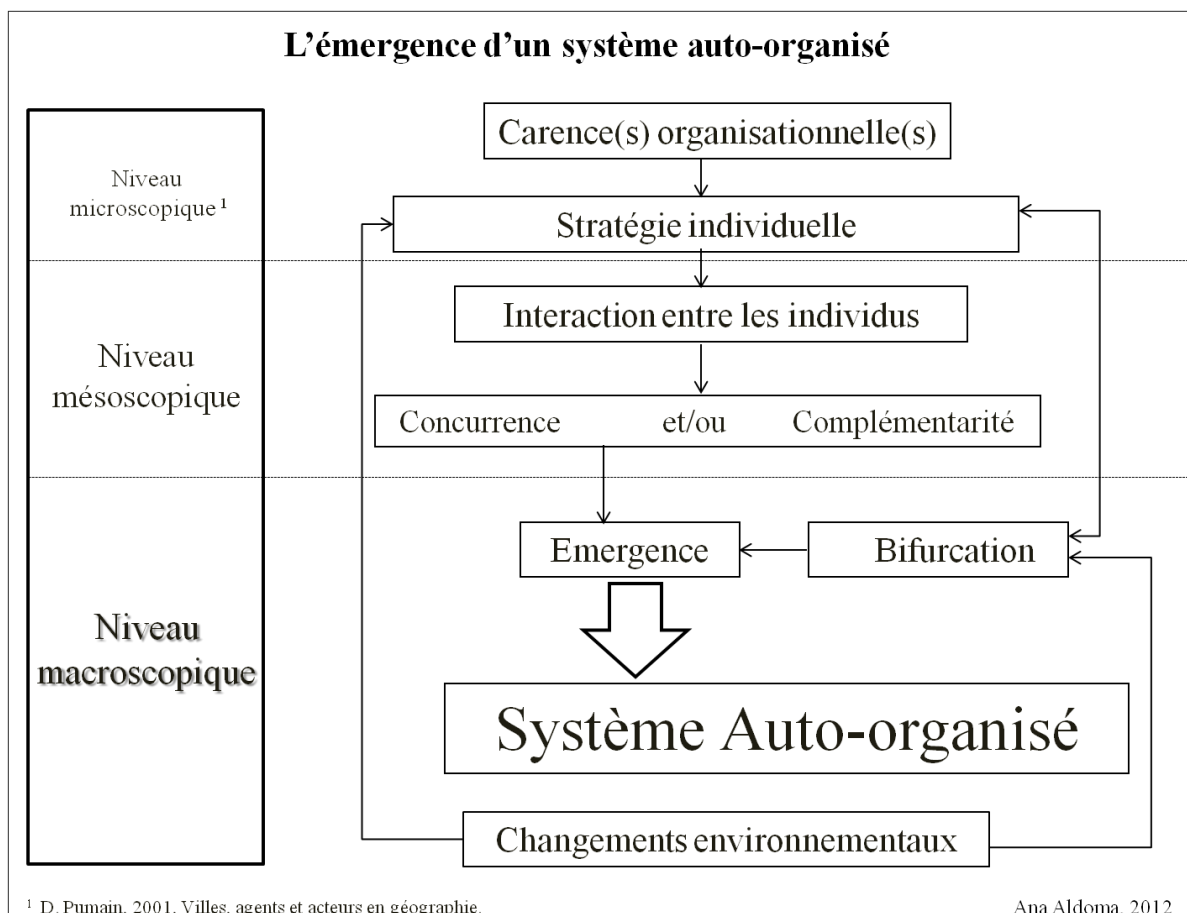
L’émergence d’un système auto-organisé

Niveau microscopique $^1$

Niveau mésoscopique

Niveau macroscopique

Carence(s) organisationnelle(s)

Stratégie individuelle

Interaction entre les individus

Concurrence et/ou Complémentarité

Emergence

Bifurcation

Système Auto-organisé

Changements environnementaux

$^1$ D. Pumain, 2001, Villes, agents et acteurs en géographie.

Ana Aldoma, 2012